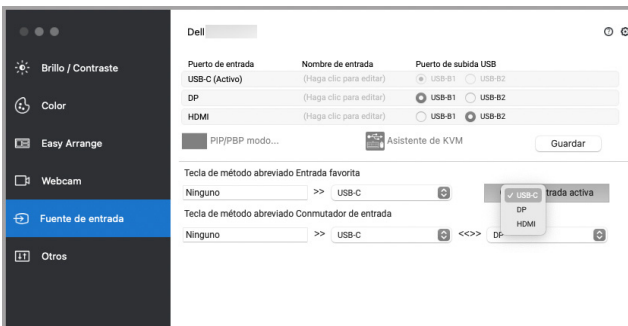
Brillo / Contraste
Color
Easy Arrange
Webcam
Fuente de entrada
Otros

Dell

| Puerto de entrada | Nombre de entrada | Puerto de subida USB |
|---|---|---|
| USB-C (Activo) | (Haga clic para editar) | USB-B1 USB-B2 |
| DP | (Haga clic para editar) | USB-B1 USB-B2 |
| HDMI | (Haga clic para editar) | USB-B1 USB-B2 |

PIP/PBP modo...
Asistente de KVM
Guardar

Tecla de método abreviado Entrada favorita
Ninguno >> USB-C
✓ USB-C
DP
HDMI
trada activa

Tecla de método abreviado Conmutador de entrada
Ninguno >> USB-C <<>> DP